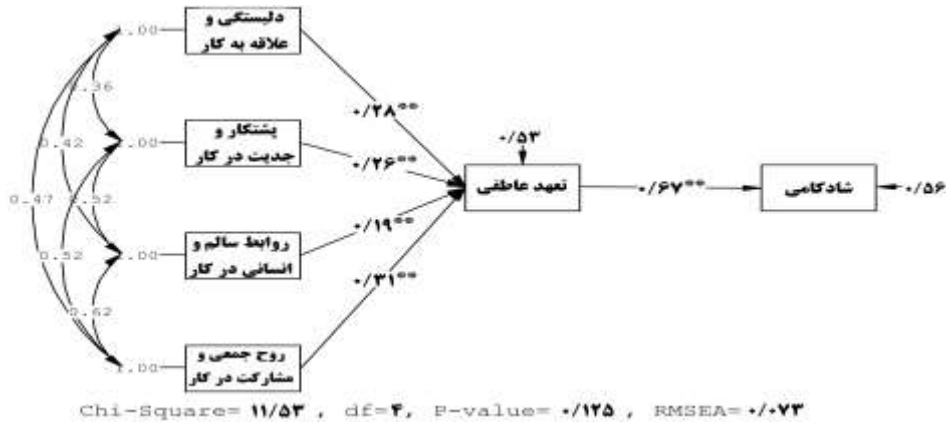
1.00 دلبستگی و علاقه به کار

0.36

1.00 پشتکار و جدیت در کار

0.42

0.47 0.52

1.00 روابط سالم و انسانی در کار

0.52

0.62

1.00 روح جمعی و مشارکت در کار

۰/۲۸**

۰/۲۶**

۰/۱۹**

۰/۳۱**

۰/۵۳

تعهد عاطفی

۰/۶۷**

شادکامی

۰/۵۶

Chi-Square= ۱۱/۵۳ , df=۴, P-value= ۰/۱۲۵ , RMSEA= ۰/۰۷۳